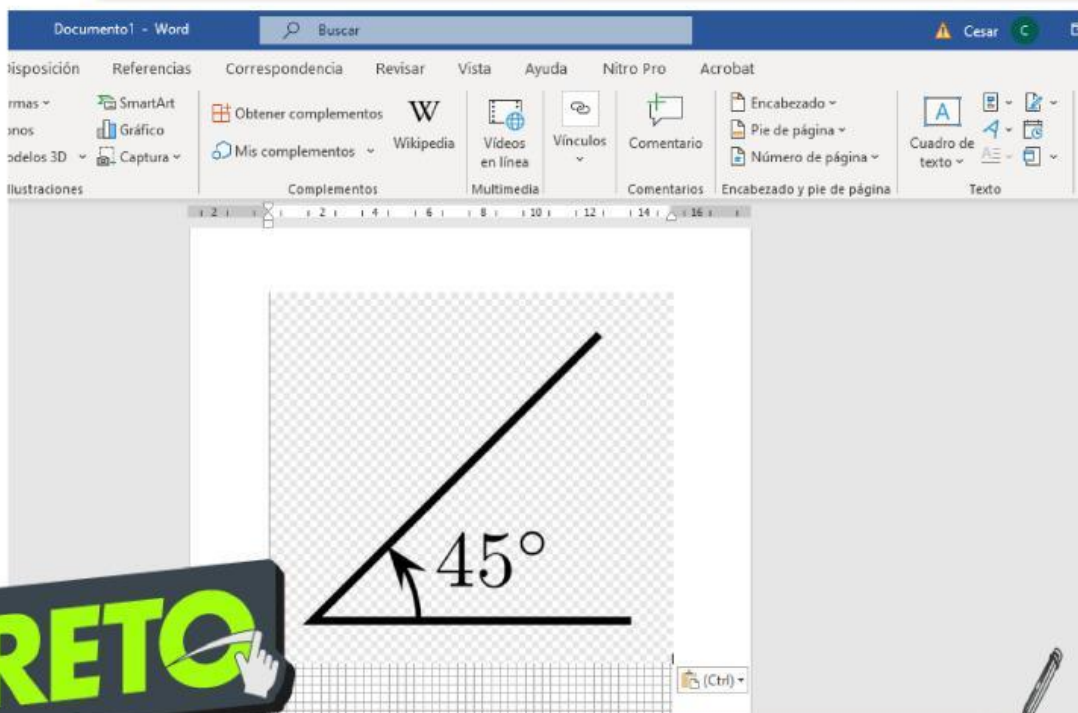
Documento1 - Word
Buscar
Cesar C

Disposición Referencias Correspondencia Revisar Vista Ayuda Nitro Pro Acrobat

rmas
onos
odelos 3D
SmartArt
Gráfico
Captura
Ilustraciones

Obtener complementos
Mis complementos
Wikipedia
Complementos

Vídeos en línea
Multimedia

Vínculos

Comentario
Comentarios

Encabezado
Pie de página
Número de página
Encabezado y pie de página

Cuadro de texto
Texto

2 · 2 · 4 · 6 · 8 · 10 · 12 · 14 · 16

$45°$

RETO

(Ctrl)